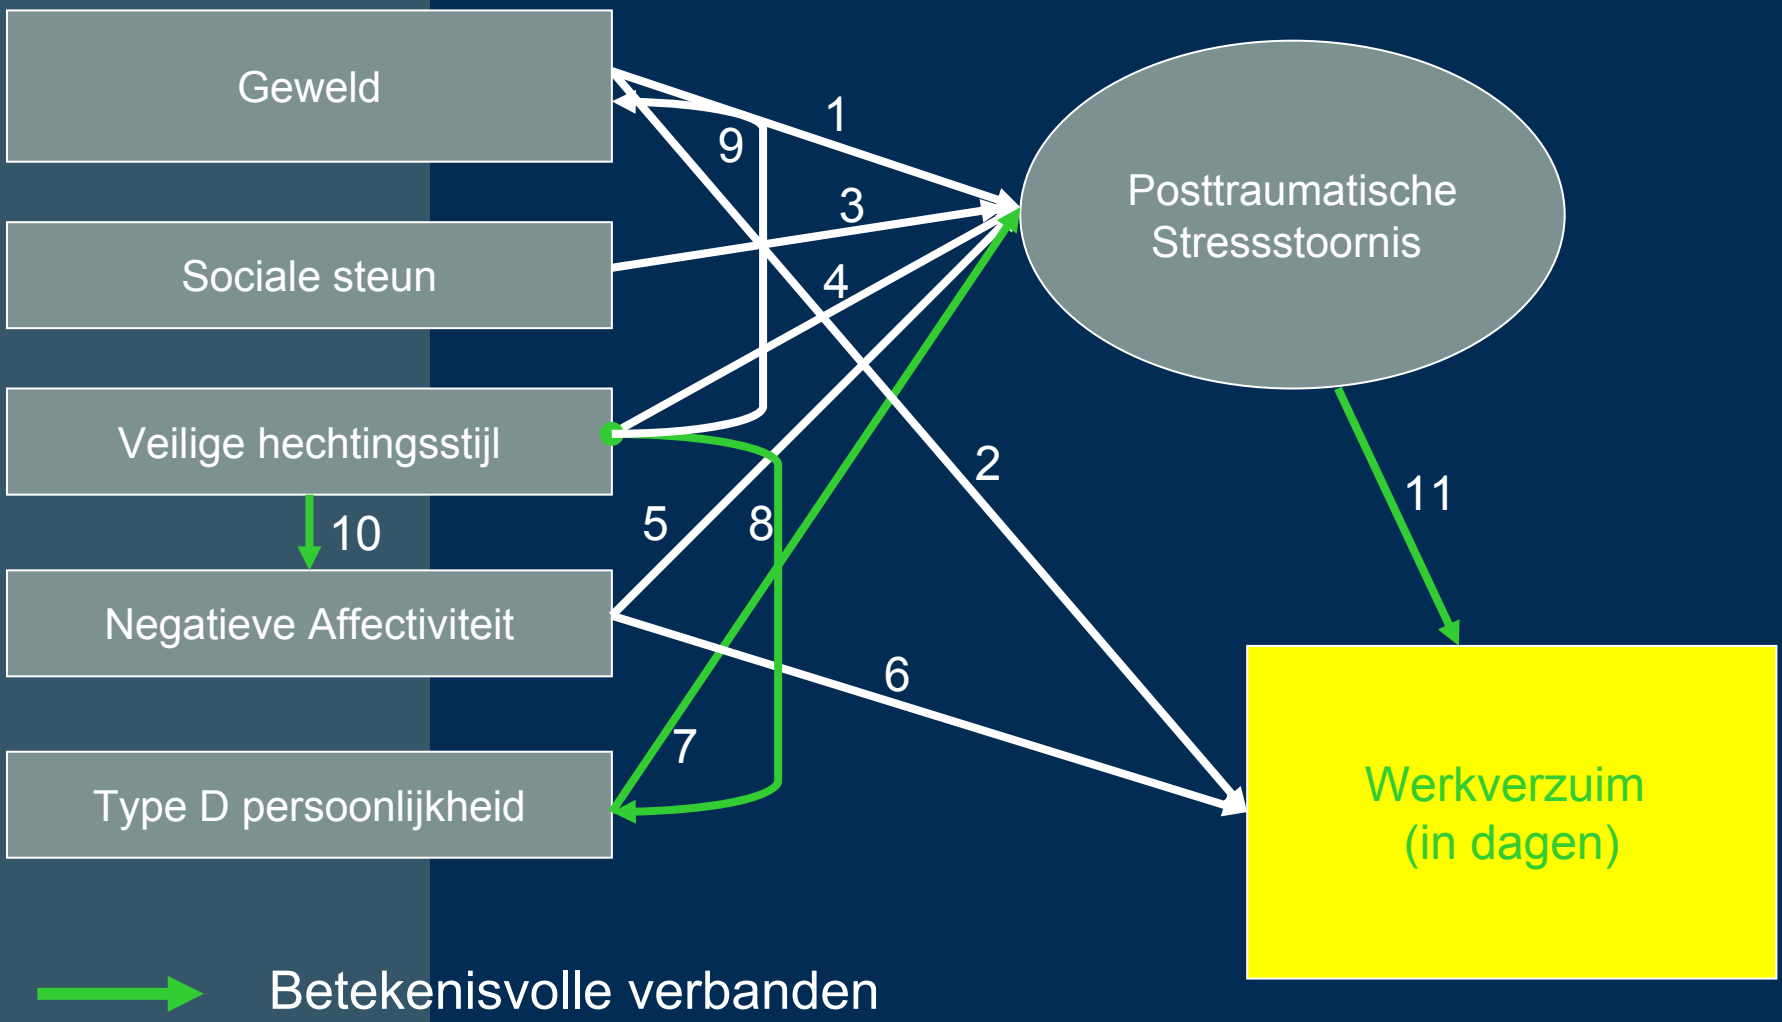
Geweld

Sociale steun

Veilige hechtingsstijl

Negatieve Affectiviteit

Type D persoonlijkheid

Posttraumatische Stressstoornis

Werkverzuim (in dagen)

1

9

3

4

2

10

5

8

11

6

7

Betekenisvolle verbanden